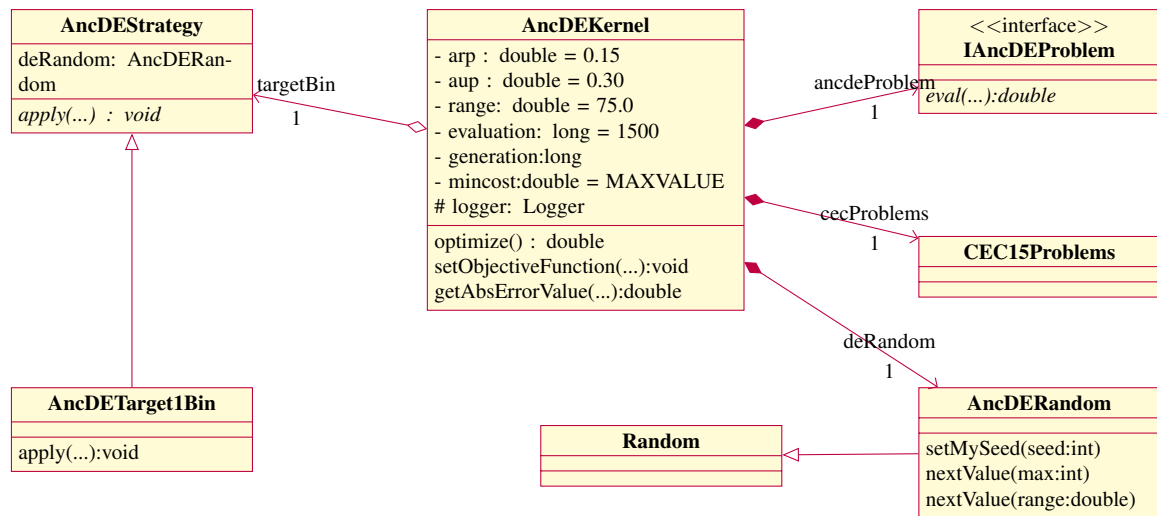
AncDEStrategy

deRandom: AncDERandom

apply(...) : void

targetBin

1

AncDEKernel

- arp : double = 0.15
- aup : double = 0.30
- range: double = 75.0
- evaluation: long = 1500
- generation:long
- mincost:double = MAXVALUE
# logger: Logger

optimize() : double
setObjectiveFunction(...):void
getAbsErrorValue(...):double

ancdeProblem

1

<<interface>>
IAncDEProblem

eval(...):double

cecProblems

1

CEC15Problems

deRandom

1

AncDETarget1Bin

apply(...):void

Random

AncDERandom

setMySeed(seed:int)
nextValue(max:int)
nextValue(range:double)